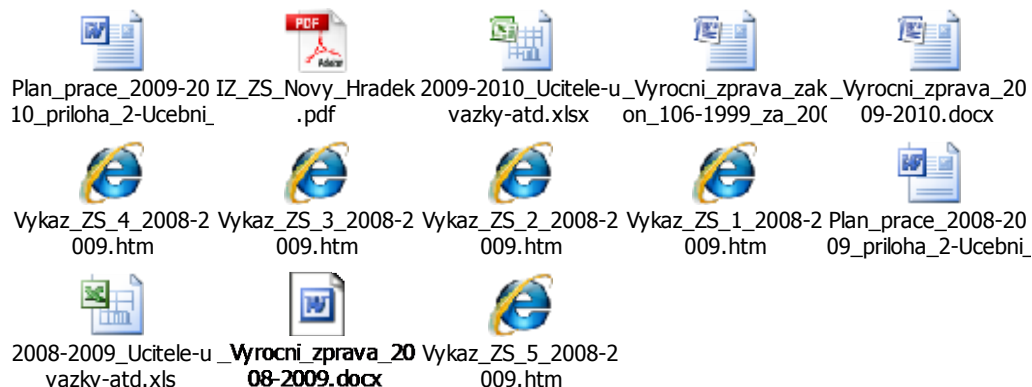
PDF
Adobe

Plan_prace_2009-2010_priloha_2-Ucebni_

IZ_ZS_Novy_Hradek.pdf

2009-2010_Ucitele-uvazky-atd.xlsx

_Vyrocni_zprava_zakon_106-1999_za_20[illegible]

_Vyrocni_zprava_2009-2010.docx

Vykaz_ZS_4_2008-2009.htm

Vykaz_ZS_3_2008-2009.htm

Vykaz_ZS_2_2008-2009.htm

Vykaz_ZS_1_2008-2009.htm

Plan_prace_2008-2009_priloha_2-Ucebni_

2008-2009_Ucitele-uvazky-atd.xls

_Vyrocni_zprava_2008-2009.docx

Vykaz_ZS_5_2008-2009.htm